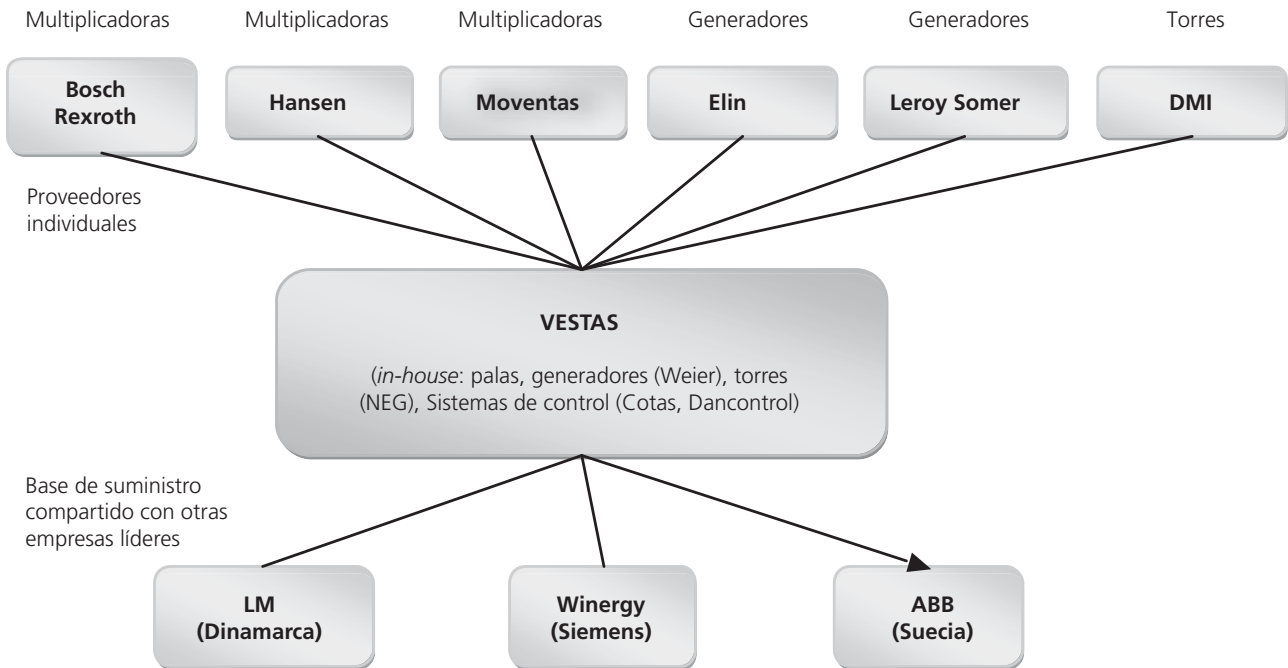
Multiplicadoras

Bosch Rexroth

Multiplicadoras

Hansen

Multiplicadoras

Moventas

Generadores

Elin

Generadores

Leroy Somer

Torres

DMI

Proveedores individuales

VESTAS

(in-house: palas, generadores (Weier), torres (NEG), Sistemas de control (Cotas, Dancontrol)

Base de suministro compartido con otras empresas líderes

LM (Dinamarca)

Winergy (Siemens)

ABB (Suecia)